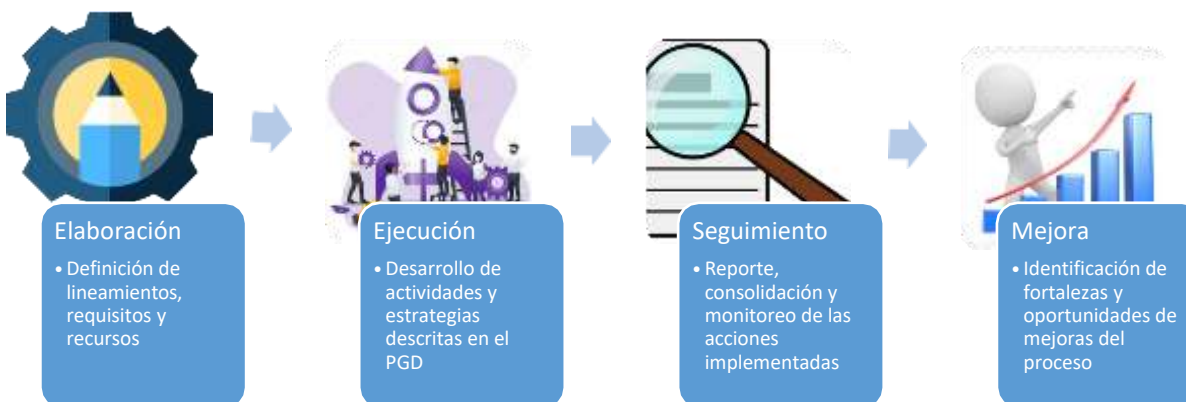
Elaboración

• Definición de lineamientos, requisitos y recursos

Ejecución

• Desarrollo de actividades y estrategias descritas en el PGD

Seguimiento

• Reporte, consolidación y monitoreo de las acciones implementadas

Mejora

• Identificación de fortalezas y oportunidades de mejoras del proceso